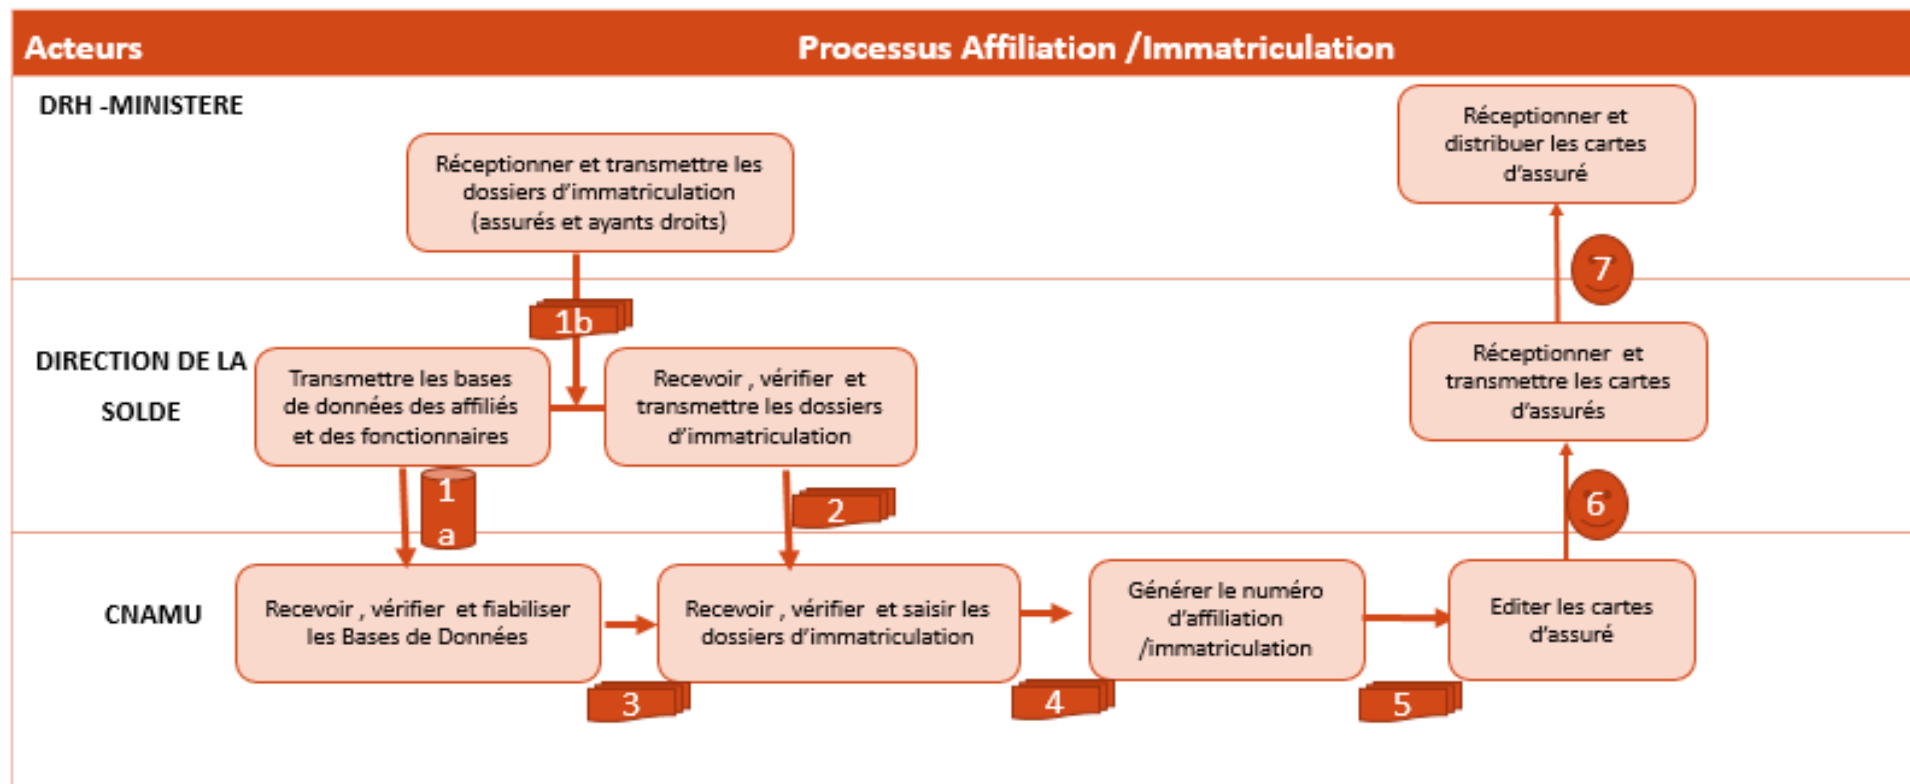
Acteurs

Processus Affiliation /Immatriculation

DRH -MINISTERE

Réceptionner et transmettre les dossiers d'immatriculation (assurés et ayants droits)

Réceptionner et distribuer les cartes d'assuré

1b

7

DIRECTION DE LA SOLDE

Transmettre les bases de données des affiliés et des fonctionnaires

Recevoir , vérifier et transmettre les dossiers d'immatriculation

Réceptionner et transmettre les cartes d'assurés

1 a

2

6

CNAMU

Recevoir , vérifier et fiabiliser les Bases de Données

Recevoir , vérifier et saisir les dossiers d'immatriculation

Générer le numéro d'affiliation /immatriculation

Editer les cartes d'assuré

3

4

5